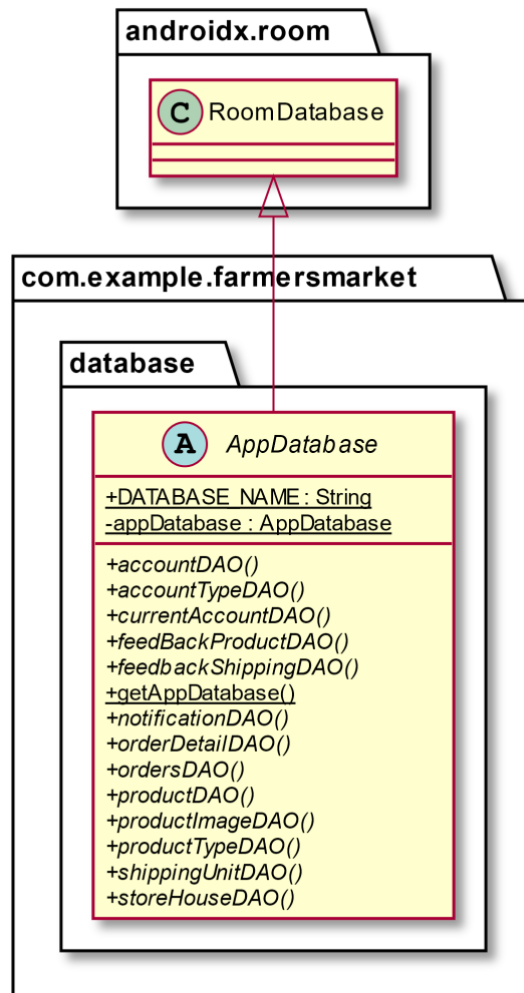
androidx.room

C RoomDatabase

com.example.farmersmarket

database

A AppDatabase

+DATABASE_NAME : String
-appDatabase : AppDatabase

+accountDAO()
+accountTypeDAO()
+currentAccountDAO()
+feedBackProductDAO()
+feedbackShippingDAO()
+getAppDatabase()
+notificationDAO()
+orderDetailDAO()
+ordersDAO()
+productDAO()
+productImageDAO()
+productTypeDAO()
+shippingUnitDAO()
+storeHouseDAO()